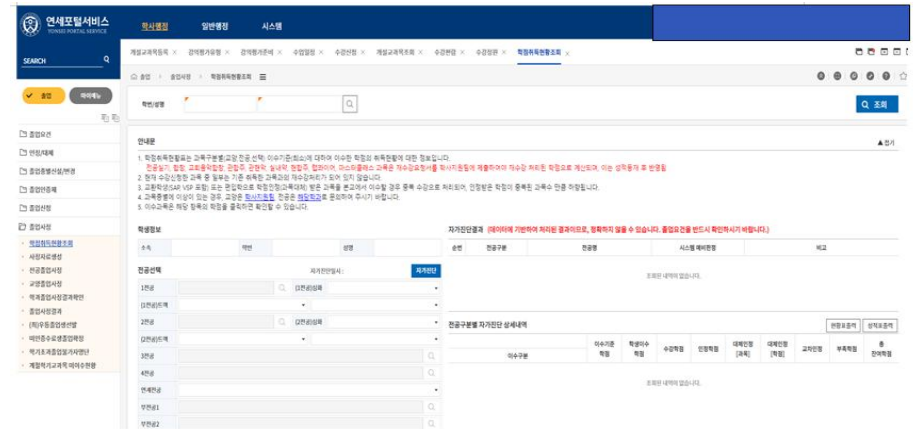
연세포털서비스
YONSEI PORTAL SERVICE

학사행정 일반행정 시스템

SEARCH

졸업 마이메뉴

졸업요건
인정/재제
졸업종별선택/변경
졸업인증제
졸업신청
졸업사정
학점취득현황조회
사정자료생성
전공졸업사정
교양졸업사정
학과졸업사정결과확인
졸업사정결과
(학)우등졸업생선발
비인증수료생명단확인
학기초과졸업자사정판단
계절학기교과목 이수현황

계절교과목등록 × 강의평가응답 × 강의평가분석 × 수업일정 × 수강신청 × 계절교과목조회 × 수강현황 × 수강정원 × 학점취득현황조회 ×

홈 졸업 졸업사정 학점취득현황조회

학번/성명

조회

안내문
▲접기
1. 학점취득현황표는 과목구분별(교양,전공,선택) 이수기준(최소)에 대하여 이수한 학점의 취득현황에 대한 정보입니다.
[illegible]
2. 정적 수강신청한 과목 중 일부는 기준 취득한 과목과의 재수강처리가 되어 있지 않습니다.
3. 교환학생(SAP, VSP 포함) 또는 편입학으로 학점인정(과목대체) 받은 과목을 본교에서 이수할 경우 중복 수강으로 처리되어, 인정받은 학점이 중복된 과목수 만큼 차감됩니다.
4. 교과목별에 이상이 있는 경우, 교양은 학사지원팀, 전공은 해당학과로 문의하여 주시기 바랍니다.
5. 이수과목은 해당 항목의 학점을 클릭하면 확인할 수 있습니다.

학생정보
소속 학번 성명

전공선택 자가진단일시 : 자가진단
1전공 (1전공)심화
(1전공)트랙
2전공 (2전공)심화
(2전공)트랙
3전공
4전공
연계전공
부전공1
부전공2

자가진단결과 (데이터에 기반하여 처리된 결과이므로, 정확하지 않을 수 있습니다. 졸업요건을 반드시 확인하시기 바랍니다.)
순번 전공구분 전공명 시스템 패비판정 비고
조회된 내역이 없습니다.

전공구분별 자가진단 상세내역 현황표출력 성적표출력
이수구분 | 이수기준학점 | 학생이수학점 | 수강학점 | 인정학점 | 대체인정[과목] | 대체인정[학점] | 교차인정 | 부족학점 | 총잔여학점
조회된 내역이 없습니다.